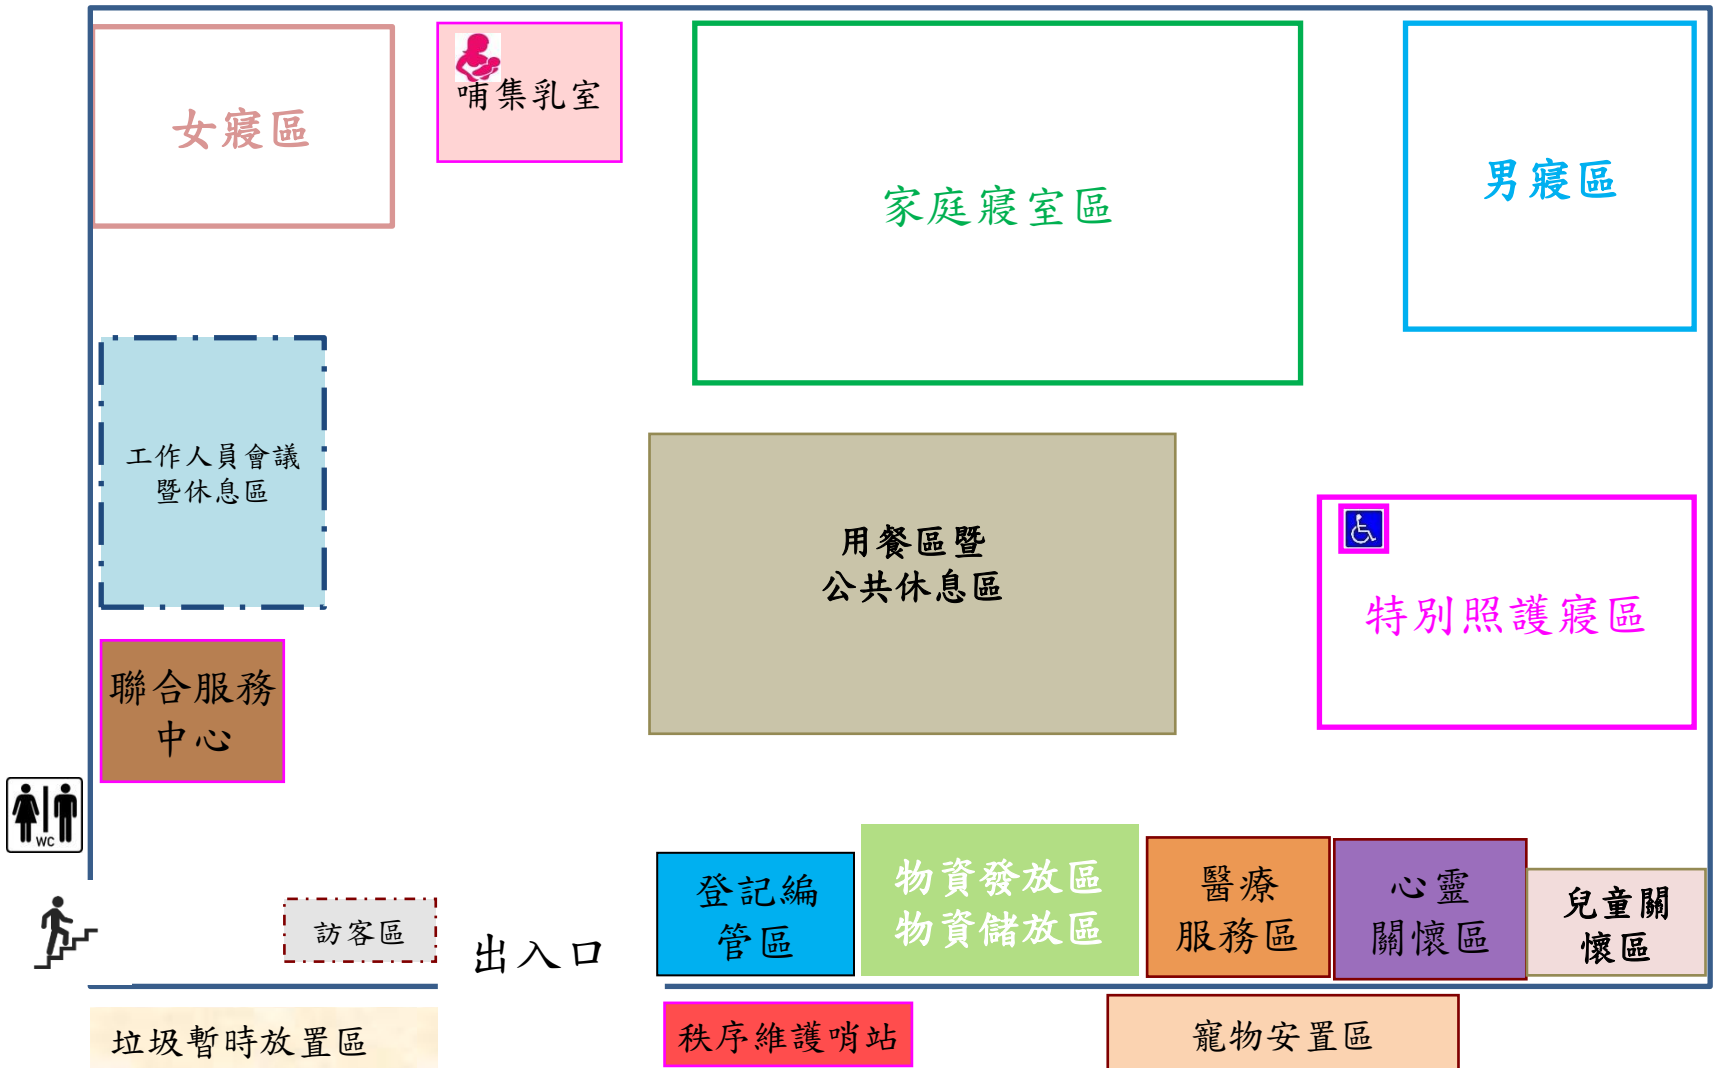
女寢區

哺集乳室

家庭寢室區

男寢區

工作人員會議暨休息區

用餐區暨
公共休息區

特別照護寢區

聯合服務中心

WC

登記編管區

物資發放區
物資儲放區

醫療服務區

心靈關懷區

兒童關懷區

訪客區

出入口

垃圾暫時放置區

秩序維護哨站

寵物安置區